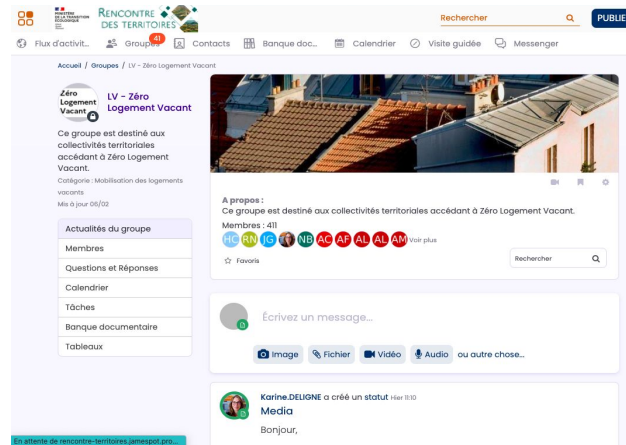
MINISTÈRE DE LA TRANSITION ÉCOLOGIQUE

RENCONTRE DES TERRITOIRES

Rechercher

PUBLIE

Flux d'activit... Groupes 41 Contacts Banque doc... Calendrier Visite guidée Messenger

Accueil / Groupes / LV - Zéro Logement Vacant

Zéro Logement Vacant

LV - Zéro Logement Vacant

Ce groupe est destiné aux collectivités territoriales accédant à Zéro Logement Vacant.

Catégorie : Mobilisation des logements vacants

Mis à jour 06/02

Actualités du groupe

Membres

Questions et Réponses

Calendrier

Tâches

Banque documentaire

Tableaux

A propos :

Ce groupe est destiné aux collectivités territoriales accédant à Zéro Logement Vacant.

Membres : 411

HC RN JG NB AC AF AL AL AM Voir plus

Favoris

Rechercher

Écrivez un message...

Image Fichier Vidéo Audio ou autre chose...

Karine.DELIGNE a créé un statut Hier 11:10

Media

Bonjour,

En attente de rencontre-territoires.jamespot.pro...